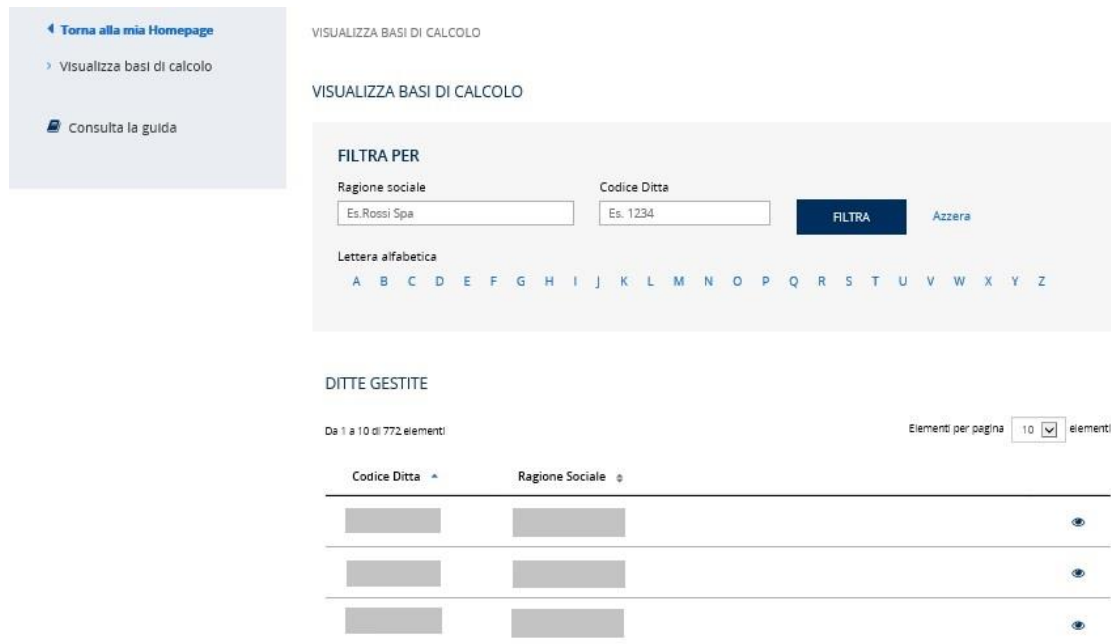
Torna alla mia Homepage
› Visualizza basi di calcolo

Consulta la guida

VISUALIZZA BASI DI CALCOLO

VISUALIZZA BASI DI CALCOLO

FILTRA PER
Ragione sociale
Es.Rossi Spa
Codice Ditta
Es. 1234
FILTRA
Azzera

Lettera alfabetica
A B C D E F G H I J K L M N O P Q R S T U V W X Y Z

DITTE GESTITE

Da 1 a 10 di 772 elementi

Elementi per pagina 10 elementi

| Codice Ditta | Ragione Sociale | |
|---|---|---|
| | | |
| | | |
| | | |